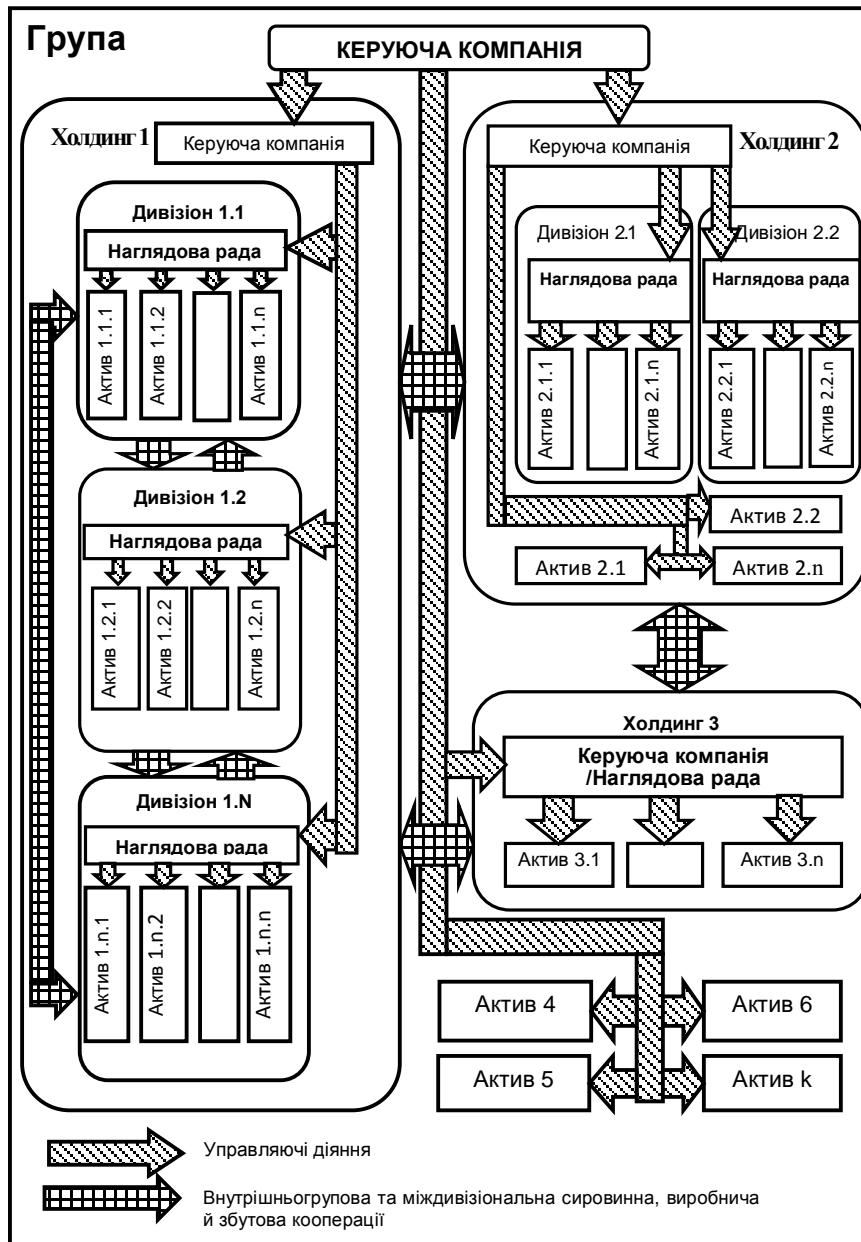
Група

КЕРУЮЧА КОМПАНІЯ

Холдинг 1
Керуюча компанія

Дивізіон 1.1
Наглядова рада
Актив 1.1.1
Актив 1.1.2
Актив 1.1.n

Дивізіон 1.2
Наглядова рада
Актив 1.2.1
Актив 1.2.2
Актив 1.2.n

Дивізіон 1.N
Наглядова рада
Актив 1.n.1
Актив 1.n.2
Актив 1.n.n

Холдинг 2
Керуюча компанія
Дивізіон 2.1
Наглядова рада
Актив 2.1.1
Актив 2.1.n
Дивізіон 2.2
Наглядова рада
Актив 2.2.1
Актив 2.2.n
Актив 2.2
Актив 2.1
Актив 2.n

Холдинг 3
Керуюча компанія /Наглядова рада
Актив 3.1
Актив 3.n

Актив 4
Актив 6
Актив 5
Актив k

Управляючі діяння

Внутрішньогрупова та міждивізіональна сировинна, виробнича й збутова кооперації